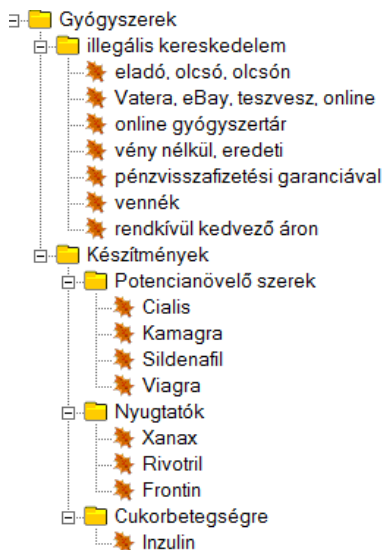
Gyógyszerek
illegális kereskedelem
eladó, olcsó, olcsón
Vatera, eBay, teszvesz, online
online gyógyszertár
vény nélkül, eredeti
pénzvisszafizetési garanciával
vennék
rendkívül kedvező áron
Készítmények
Potencianövelő szerek
Cialis
Kamagra
Sildenafil
Viagra
Nyugtatók
Xanax
Rivotril
Frontin
Cukorbetegségre
Inzulin